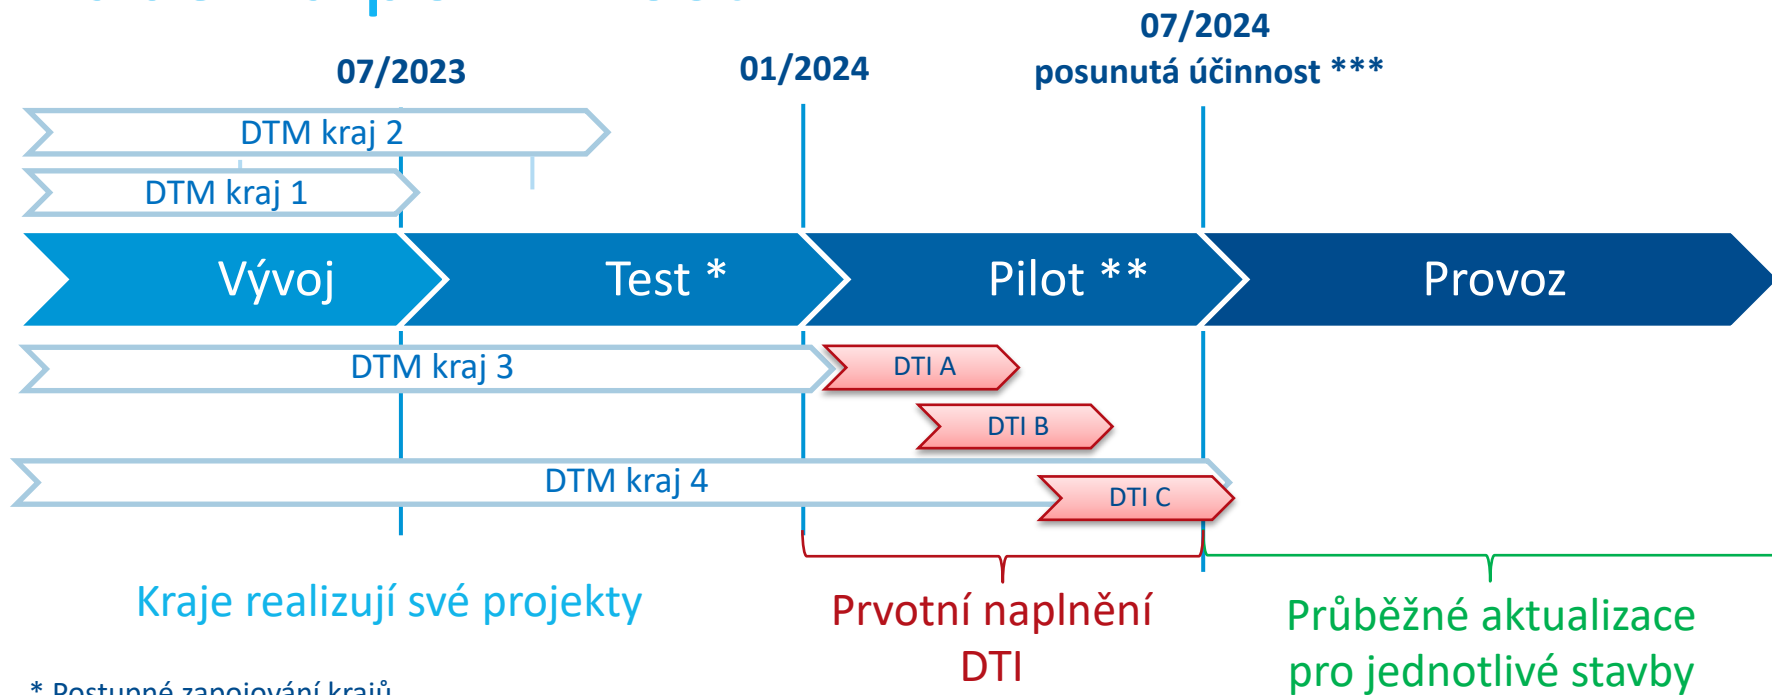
07/2023

01/2024

07/2024
posunutá účinnost ***

DTM kraj 2

DTM kraj 1

Vývoj

Test *

Pilot **

Provoz

DTM kraj 3

DTI A

DTI B

DTM kraj 4

DTI C

Kraje realizují své projekty

Prvotní naplnění DTI

Průběžné aktualizace pro jednotlivé stavby

* Postupné zapojování krajů